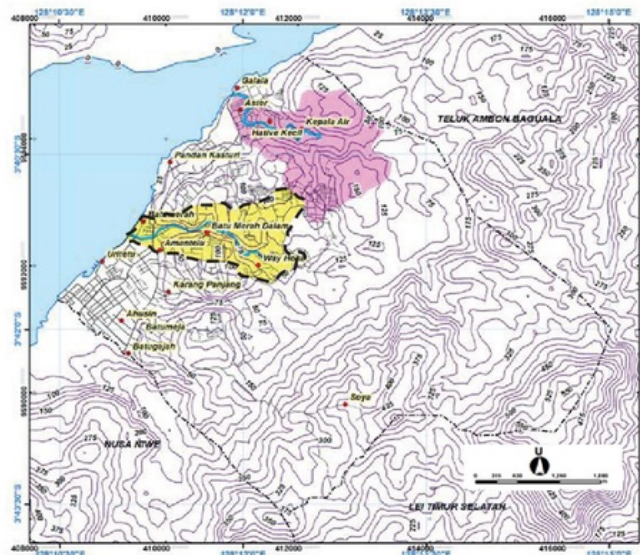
128°10'30"E
410000
128°12'0"E
412000
128°13'30"E
414000
416000
128°15'0"E
408000
Galala
Asilor
Hative Kecil
Kepala Air
TELUK AMBON BAGUALA
Pandan Kasturi
3°40'S
Batu Merah Dalam
Amantelu
Uritetu
Way Heru
9590000
Karang Panjang
Ahusen
Batumeja
Batugajah
3°42'0"S
Soya
NUSA NIWE
3°43'30"S
LEI TIMUR SELATAN
U
0 310 620 1,240 1,860
408000
128°10'30"E
410000
128°12'0"E
412000
414000
416000
128°15'0"E